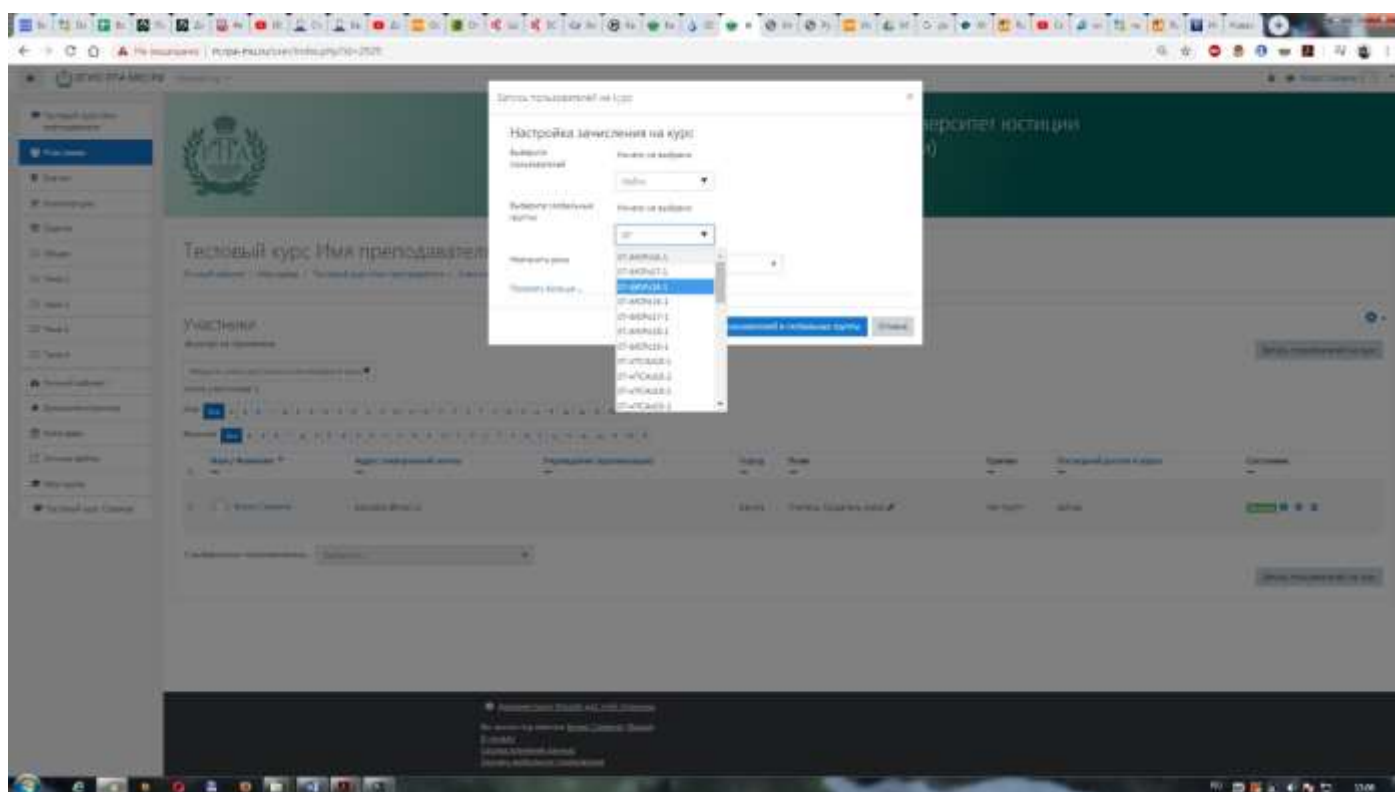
Запись пользователей на курс

Настройка зачисления на курс

Выбрать пользователей

Ничего не выбрано

Выбрать глобальные группы

Ничего не выбрано

Назначить роль

Показать больше...

ерситет юстиции

Тестовый курс Имя преподавател

Участники

Отмена

СДО РГУП

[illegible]

Microsoft Windows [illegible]